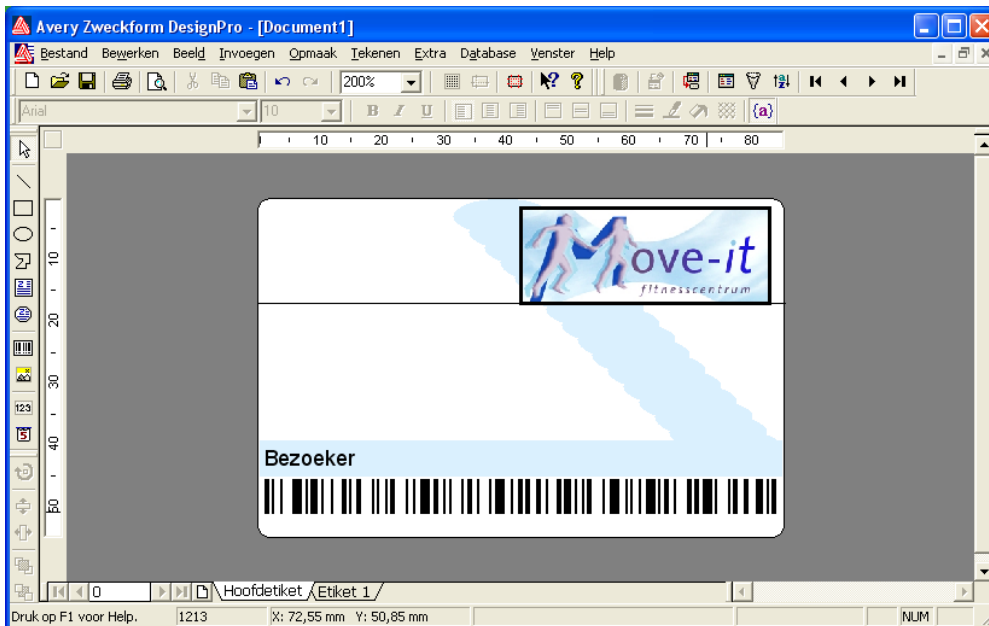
Avery Zweckform DesignPro - [Document1]

Bestand Bewerken Beeld Invoegen Opmaak Tekenen Extra Database Venster Help

200%

Arial 10

B I U

{a}

10 20 30 40 50 60 70 80

10 20 30 40 50

Move-it
fitnesscentrum

Bezoeker

0

Hoofdetiket Etiket 1

Druk op F1 voor Help. 1213 X: 72,55 mm Y: 50,85 mm NUM